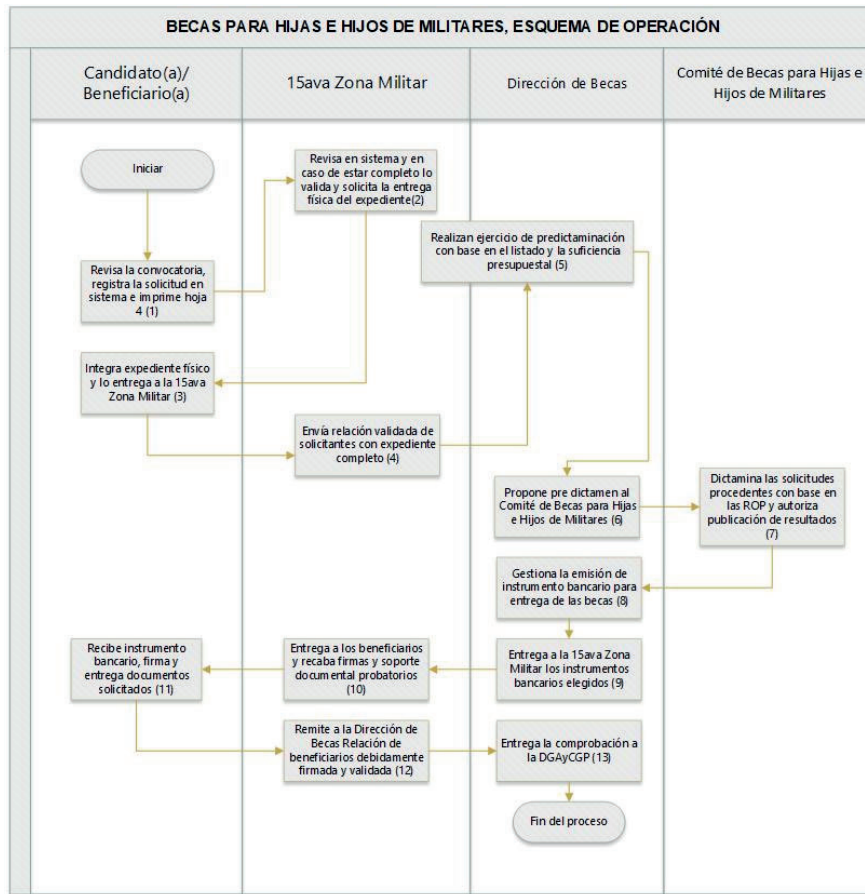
BECAS PARA HIJAS E HIJOS DE MILITARES, ESQUEMA DE OPERACIÓN

Candidato(a)/ Beneficiario(a)

15ava Zona Militar

Dirección de Becas

Comité de Becas para Hijas e Hijos de Militares

Iniciar

Revisa en sistema y en caso de estar completo lo valida y solicita la entrega física del expediente(2)

Realizan ejercicio de predictaminación con base en el listado y la suficiencia presupuestal (5)

Revisa la convocatoria, registra la solicitud en sistema e imprime hoja 4 (1)

Integra expediente físico y lo entrega a la 15ava Zona Militar (3)

Envía relación validada de solicitantes con expediente completo (4)

Propone pre dictamen al Comité de Becas para Hijas e Hijos de Militares (6)

Dictamina las solicitudes procedentes con base en las ROP y autoriza publicación de resultados (7)

Gestiona la emisión de instrumento bancario para entrega de las becas (8)

Recibe instrumento bancario, firma y entrega documentos solicitados (11)

Entrega a los beneficiarios y recaba firmas y soporte documental probatorios (10)

Entrega a la 15ava Zona Militar los instrumentos bancarios elegidos (9)

Remite a la Dirección de Becas Relación de beneficiarios debidamente firmada y validada (12)

Entrega la comprobación a la DGAyCGP (13)

Fin del proceso